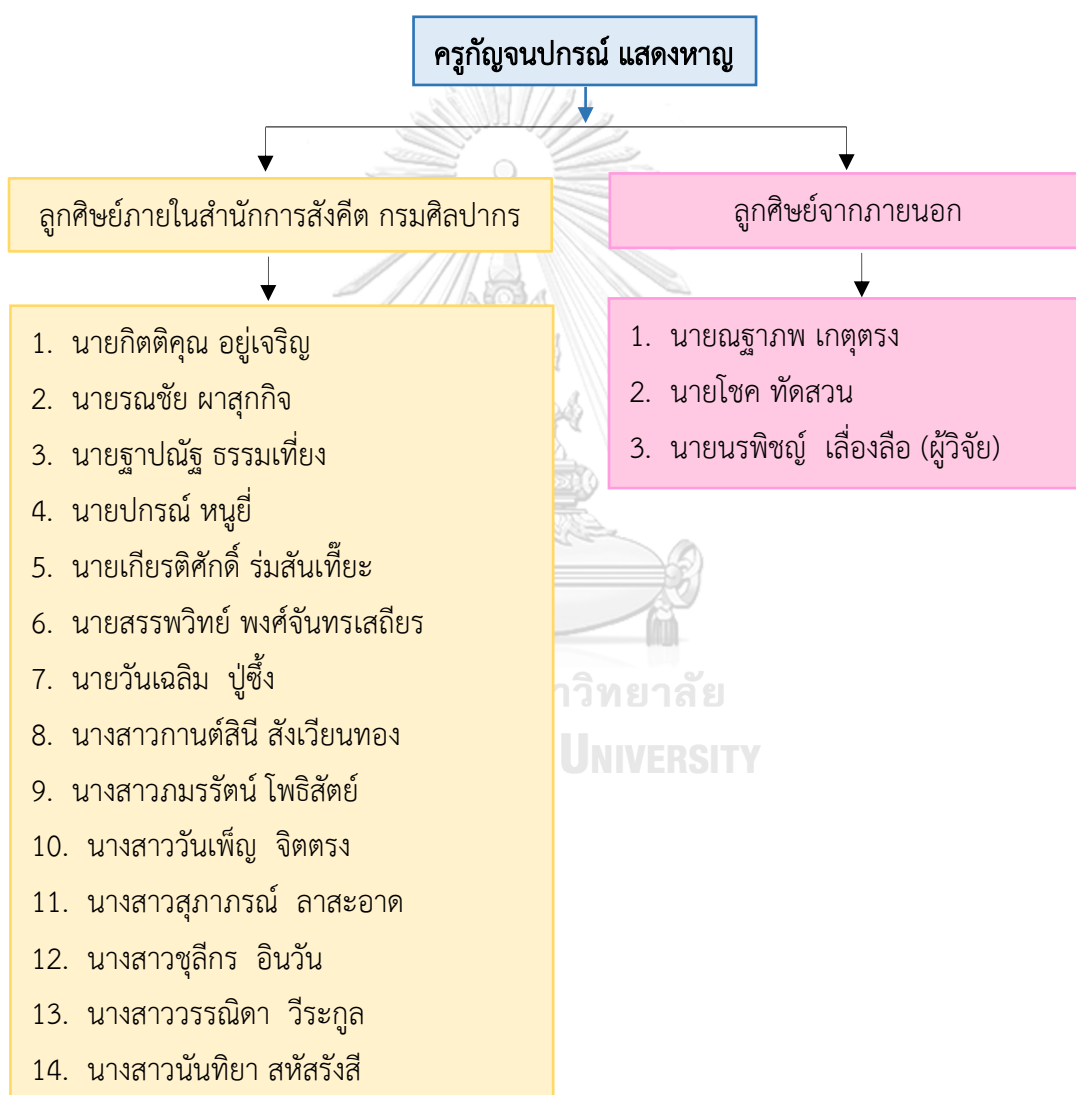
ครูกัญจนปกรณ์ แสดงหาญ

ลูกศิษย์ภายในสำนักการสังคีต กรมศิลปากร

1. นายกิตติคุณ อยู่เจริญ
2. นายรณชัย ผาสุกกิจ
3. นายฐาปณัฐ ธรรมเที่ยง
4. นายปกรณ์ หนูยี่
5. นายเกียรติศักดิ์ ร่มสันเที๊ยะ
6. นายสรรพวิทย์ พงศ์จันทรเสถียร
7. นายวันเฉลิม ปู่ซึ้ง
8. นางสาวกานต์สินี สังเวียนทอง
9. นางสาวภมรรัตน์ โพธิสัตย์
10. นางสาววันเพ็ญ จิตตรง
11. นางสาวสุภาภรณ์ ลาสะอาด
12. นางสาวชุลีกร อินวัน
13. นางสาววรรณิดา วีระกูล
14. นางสาวนันทิยา สหัสรังสี

ลูกศิษย์จากภายนอก

1. นายณฐาภพ เกตุตรง
2. นายโชค ทัดสวน
3. นายนรพิชญ์ เลื่องลือ (ผู้วิจัย)

วิทยาลัย
UNIVERSITY